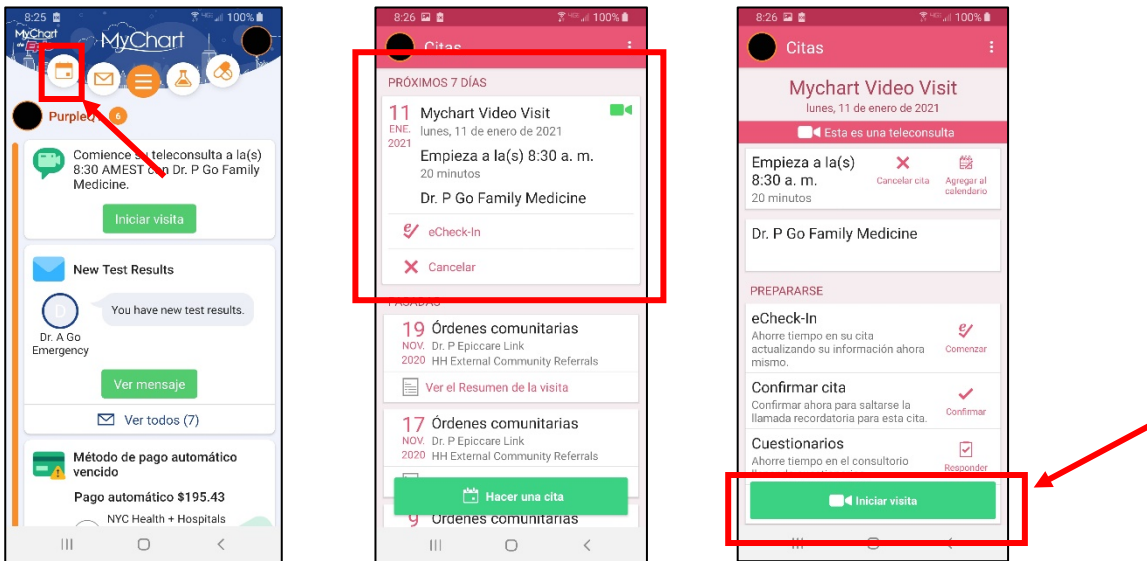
8:25 100%

MyChart

MyChart

PurpleQ 6

Comience su teleconsulta a la(s) 8:30 AMEST con Dr. P Go Family Medicine.

Iniciar visita

New Test Results

D

Dr. A Go Emergency

You have new test results.

Ver mensaje

Ver todos (7)

Método de pago automático vencido

Pago automático $195.43

NYC Health + Hospitals

8:26 100%

Citas

PRÓXIMOS 7 DÍAS

11 ENE. 2021

Mychart Video Visit

lunes, 11 de enero de 2021

Empieza a la(s) 8:30 a. m.

20 minutos

Dr. P Go Family Medicine

eCheck-In

Cancelar

PASADAS

19 NOV. 2020

Órdenes comunitarias

Dr. P Epiccare Link

HH External Community Referrals

Ver el Resumen de la visita

17 NOV. 2020

Órdenes comunitarias

Dr. P Epiccare Link

HH External Community Referrals

Hacer una cita

9 Órdenes comunitarias

8:26 100%

Citas

Mychart Video Visit

lunes, 11 de enero de 2021

Esta es una teleconsulta

Empieza a la(s) 8:30 a. m.

20 minutos

Cancelar cita

Agregar al calendario

Dr. P Go Family Medicine

PREPARARSE

eCheck-In

Ahorre tiempo en su cita actualizando su información ahora mismo.

Comenzar

Confirmar cita

Confirmar ahora para saltarse la llamada recordatoria para esta cita.

Confirmar

Cuestionarios

Ahorre tiempo en el consultorio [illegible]

Responder

Iniciar visita